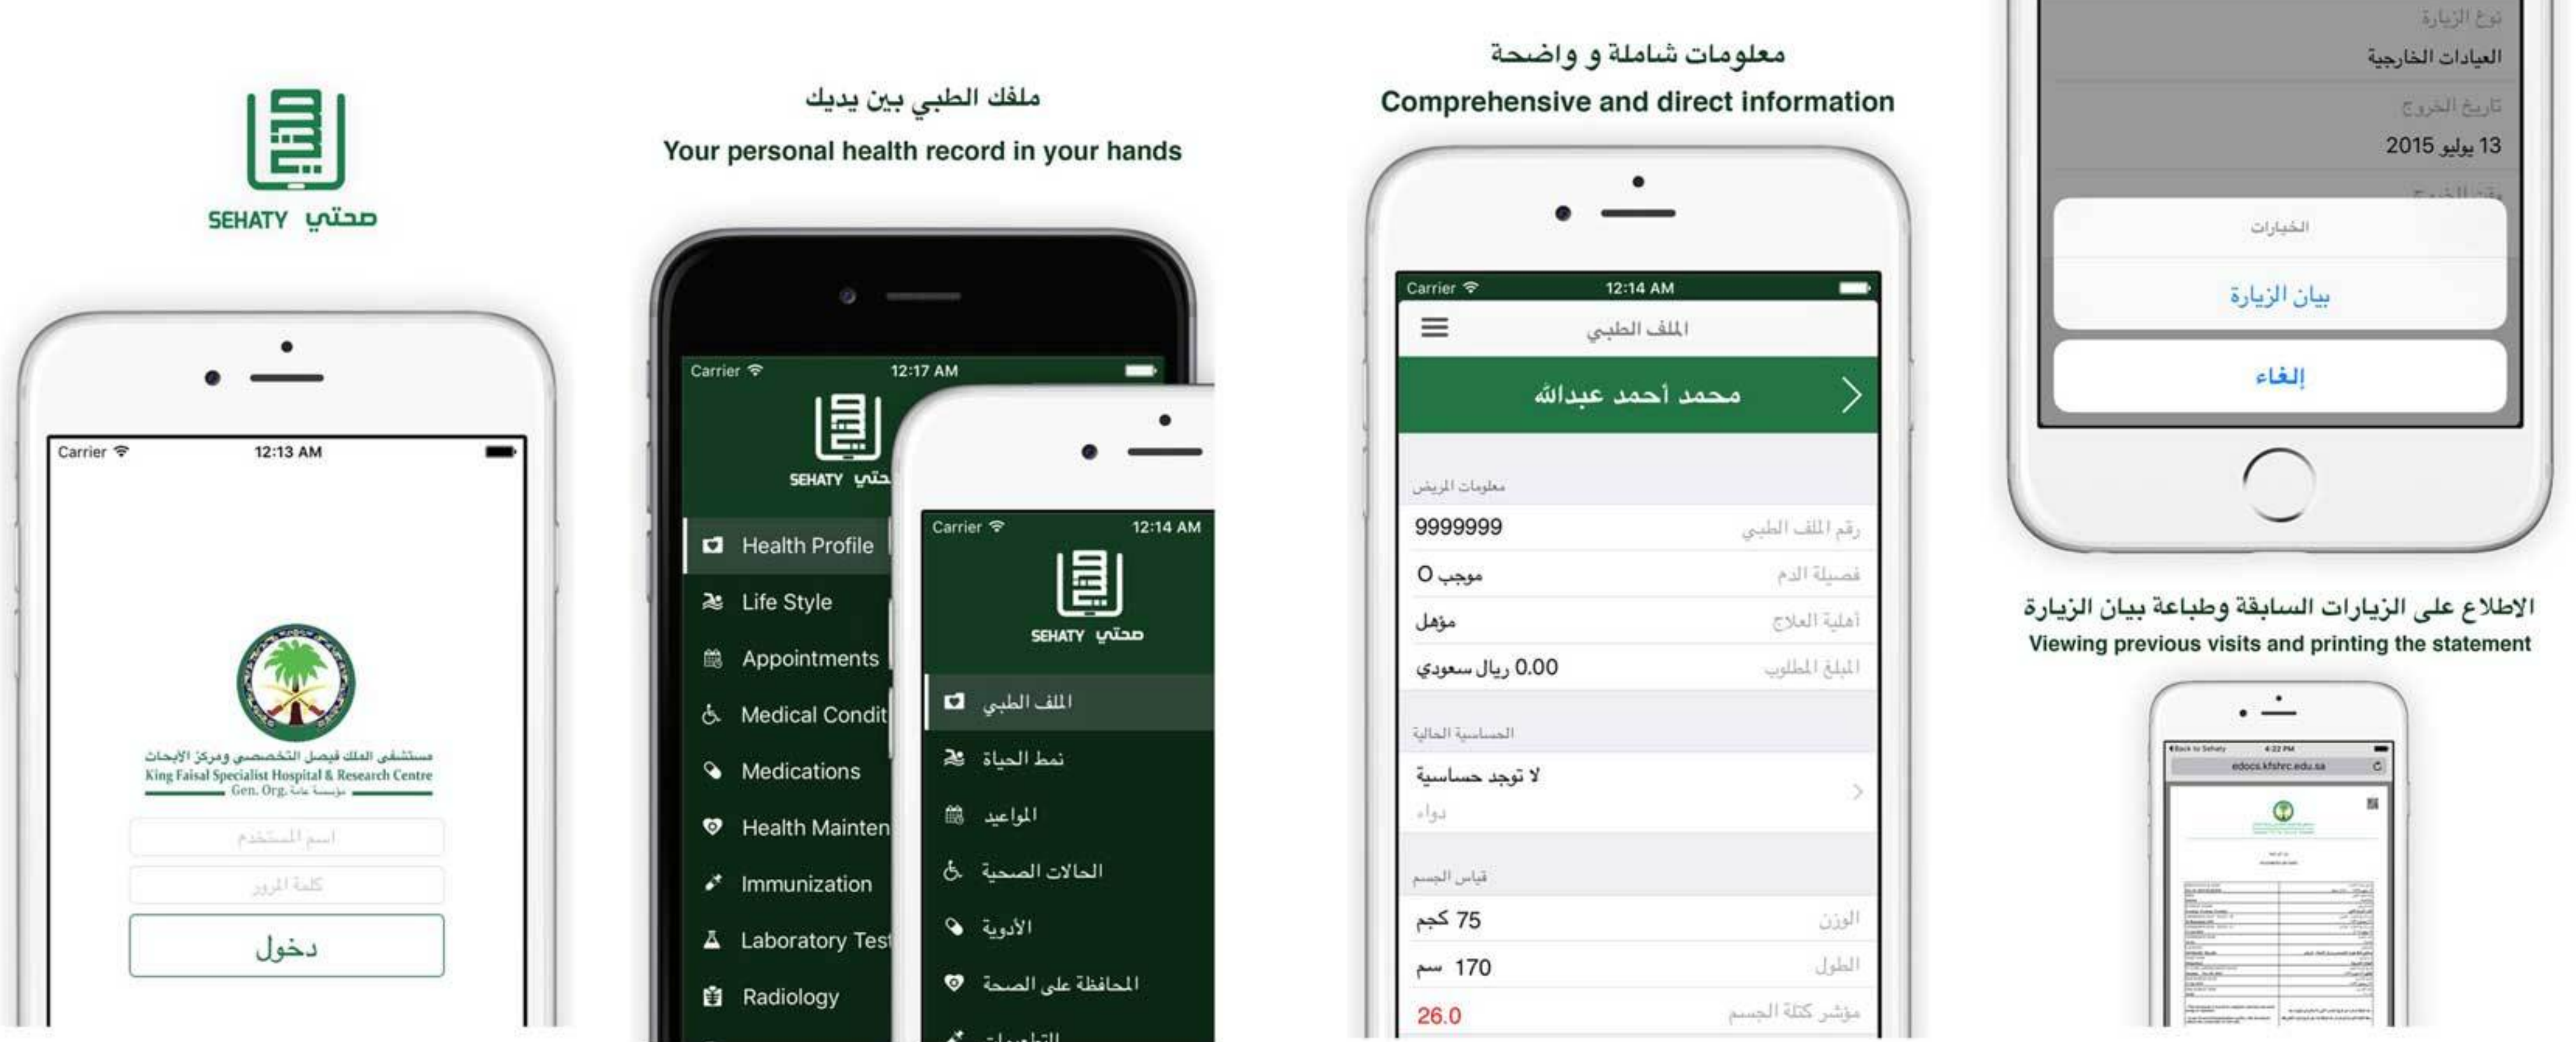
SEHATY صحتي

Carrier 12:13 AM

مستشفى الملك فيصل التخصصي ومركز الأبحاث
King Faisal Specialist Hospital & Research Centre
Gen. Org. مؤسسة عامة

اسم المستخدم
كلمة المرور
دخول

ملفك الطبي بين يديك
Your personal health record in your hands

Carrier 12:17 AM
SEHATY صحتي
Health Profile
Life Style
Appointments
Medical Condit
Medications
Health Mainten
Immunization
Laboratory Test
Radiology

Carrier 12:14 AM
SEHATY صحتي
الملف الطبي
نمط الحياة
المواعيد
الحالات الصحية
الأدوية
المحافظة على الصحة
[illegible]

معلومات شاملة و واضحة
Comprehensive and direct information

Carrier 12:14 AM
الملف الطبي
محمد أحمد عبدالله
معلومات المريض
رقم الملف الطبي 9999999
فصيلة الدم O موجب
أهلية العلاج مؤهل
المبلغ المطلوب 0.00 ريال سعودي
الحساسية الحالية
لا توجد حساسية
دواء
قياس الجسم
الوزن 75 كجم
الطول 170 سم
مؤشر كتلة الجسم 26.0

نوع الزيارة
العيادات الخارجية
تاريخ الخروج
13 يوليو 2015
الخيارات
بيان الزيارة
إلغاء

الاطلاع على الزيارات السابقة وطباعة بيان الزيارة
Viewing previous visits and printing the statement

Back to Sehaty 4:22 PM
edocs.kfshrc.edu.sa